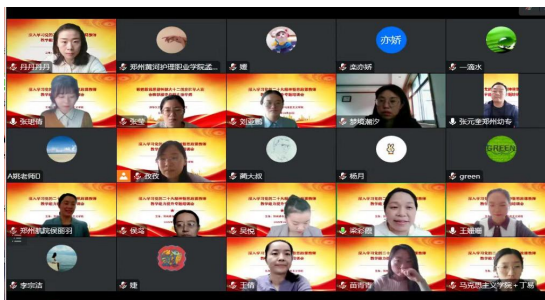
丹丹丹丹

郑州黄河护理职业学院孟...

媛

栾亦娇

亦娇

一滴水

张珺倩

张

刘亚丽

梦境潮汐

张元奎郑州幼专

A晓老师

孜孜

蒋大叔

杨月

green

GREEN

郑州航院侯丽羽

侯

吴悦

宋

王丽娜

李宗洁

婕

王倩

苗青

马克思主义学院+丁慧